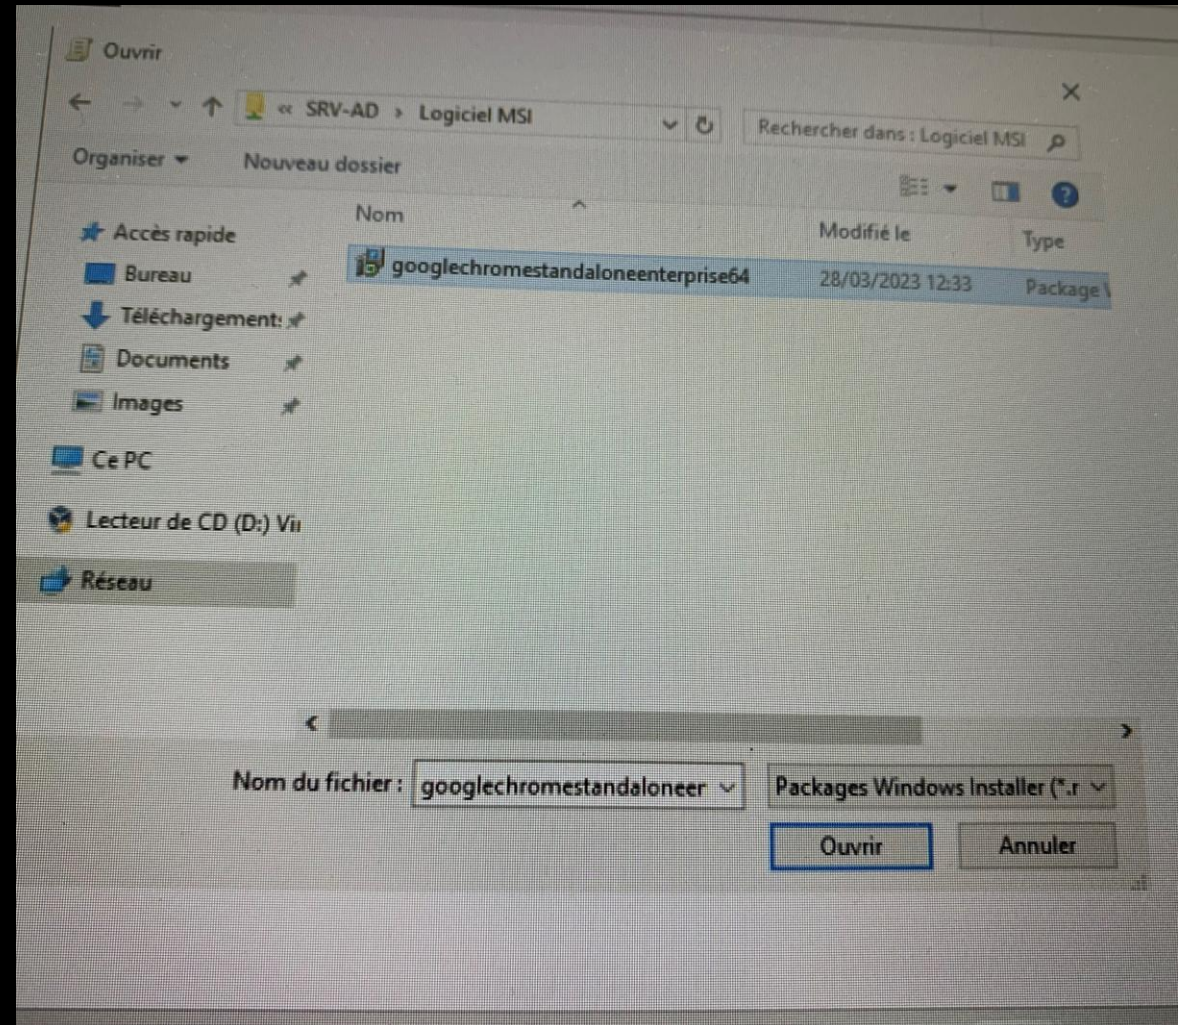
Ouvrir

« SRV-AD › Logiciel MSI

Rechercher dans : Logiciel MSI

Organiser ▾ Nouveau dossier

Accès rapide
Bureau
Téléchargement:
Documents
Images
Ce PC
Lecteur de CD (D:) Vi
Réseau

| Nom | Modifié le | Type |
|---|---|---|
| googlechromestandaloneenterprise64 | 28/03/2023 12:33 | Package |

Nom du fichier : googlechromestandaloneer

Packages Windows Installer (*.r

Ouvrir

Annuler